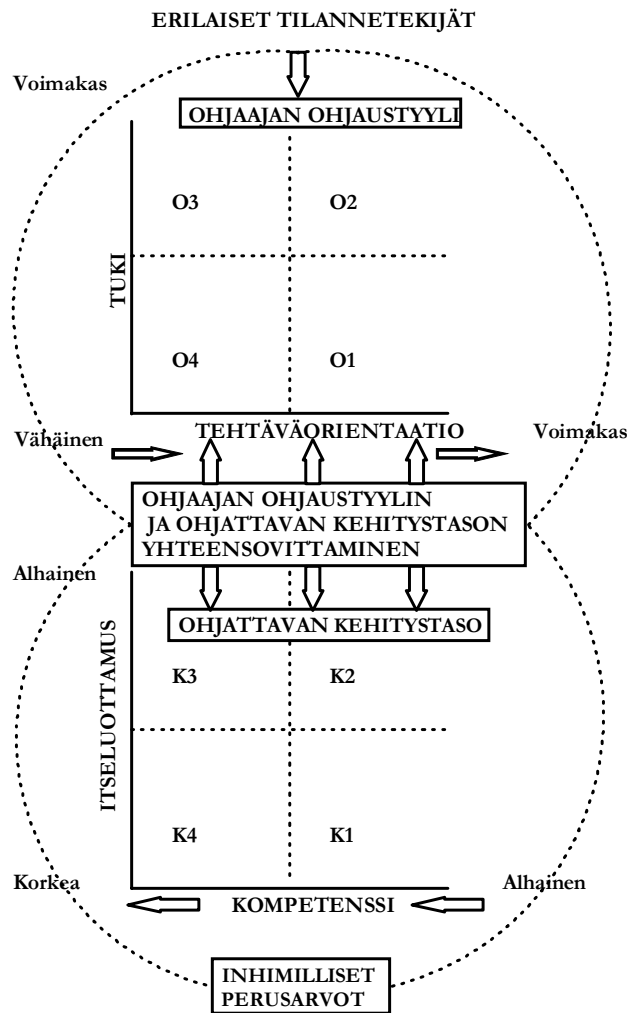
ERILAISET TILANNETEKIJÄT

Voimakas

OHJAAJAN OHJAUSTYYLI

TUKI

O3

O2

O4

O1

Vähäinen

TEHTÄVÄORIENTAATIO

Voimakas

OHJAAJAN OHJAUSTYYLIN JA OHJATTAVAN KEHITYSTASON YHTEENSOVITTAMINEN

Alhainen

OHJATTAVAN KEHITYSTASO

ITSELUOTTAMUS

K3

K2

K4

K1

Korkea

KOMPETENSSI

Alhainen

INHIMILLISET PERUSARVOT